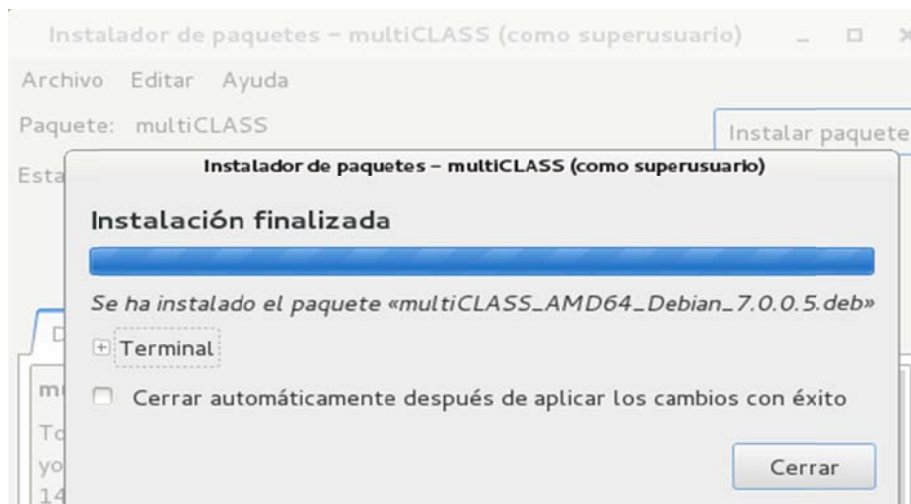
Instalador de paquetes – multiCLASS (como superusuario)

Archivo Editar Ayuda

Paquete: multiCLASS

Instalar paquete

Esta

Instalador de paquetes – multiCLASS (como superusuario)

Instalación finalizada

Se ha instalado el paquete «multiCLASS_AMD64_Debian_7.0.0.5.deb»

Terminal

Cerrar automáticamente después de aplicar los cambios con éxito

Cerrar

D

m

To

yo

14